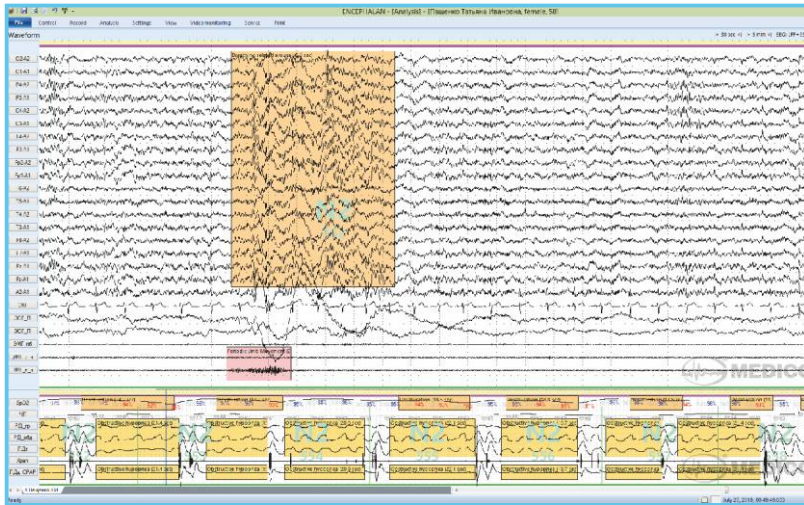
ENCEPHALAN - [Analysis] - Пашенко Татьяна Ивановна, female, 58

File Control Record Analysis Settings View Video monitoring Service Help

Waveform

< 30 sec > < 5 min > EEG: LFF=0.5

O2-A2
O1-A1
P4-A2
P3-A1
C4-A2
C3-A1
F4-A2
F3-A1
Fp2-A2
Fp1-A1
F8-A2
T4-A2
T3-A1
F7-A1
P4-A2
T5-A1
Pz-A1
Fz-A1
A2-A1
ЭКГ
ЭОГ_П
ЭОГ_Л
ЭМГ_подб
ЭМГ_н_л
ЭМГ_н_п

Periodic Limb Movement

SpO2
ЧП
ПД_гр
ПД_жив
Храп
ПД_CPAP

Obstructive Hypopnea
Obstructive Apnea

N2
N1

MEDICOM

Ready

July 27, 2018, 00:46:53